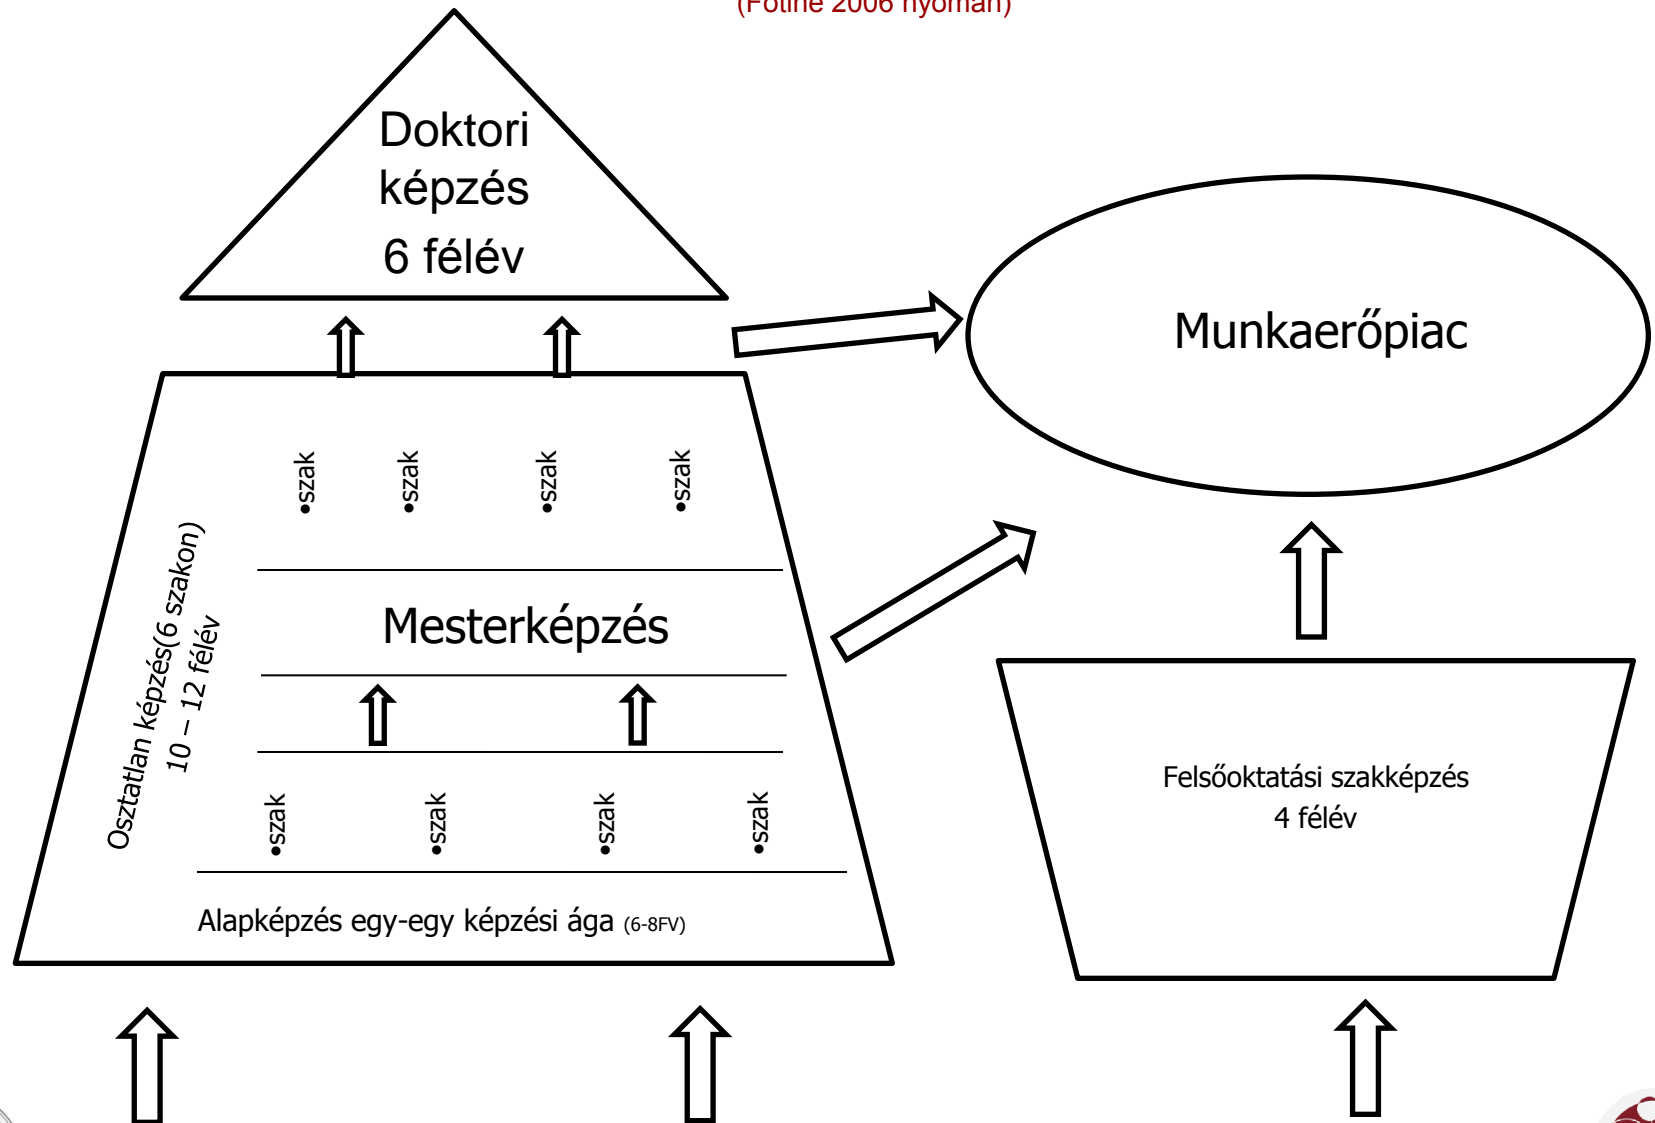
(Fótiné 2006 nyomán)

Doktori képzés
6 félév

Munkaerőpiac

•szak •szak •szak •szak

Mesterképzés

Osztatlan képzés(6 szakon)
10 – 12 félév

•szak •szak •szak •szak

Alapképzés egy-egy képzési ága (6-8FV)

Felsőoktatási szakképzés
4 félév